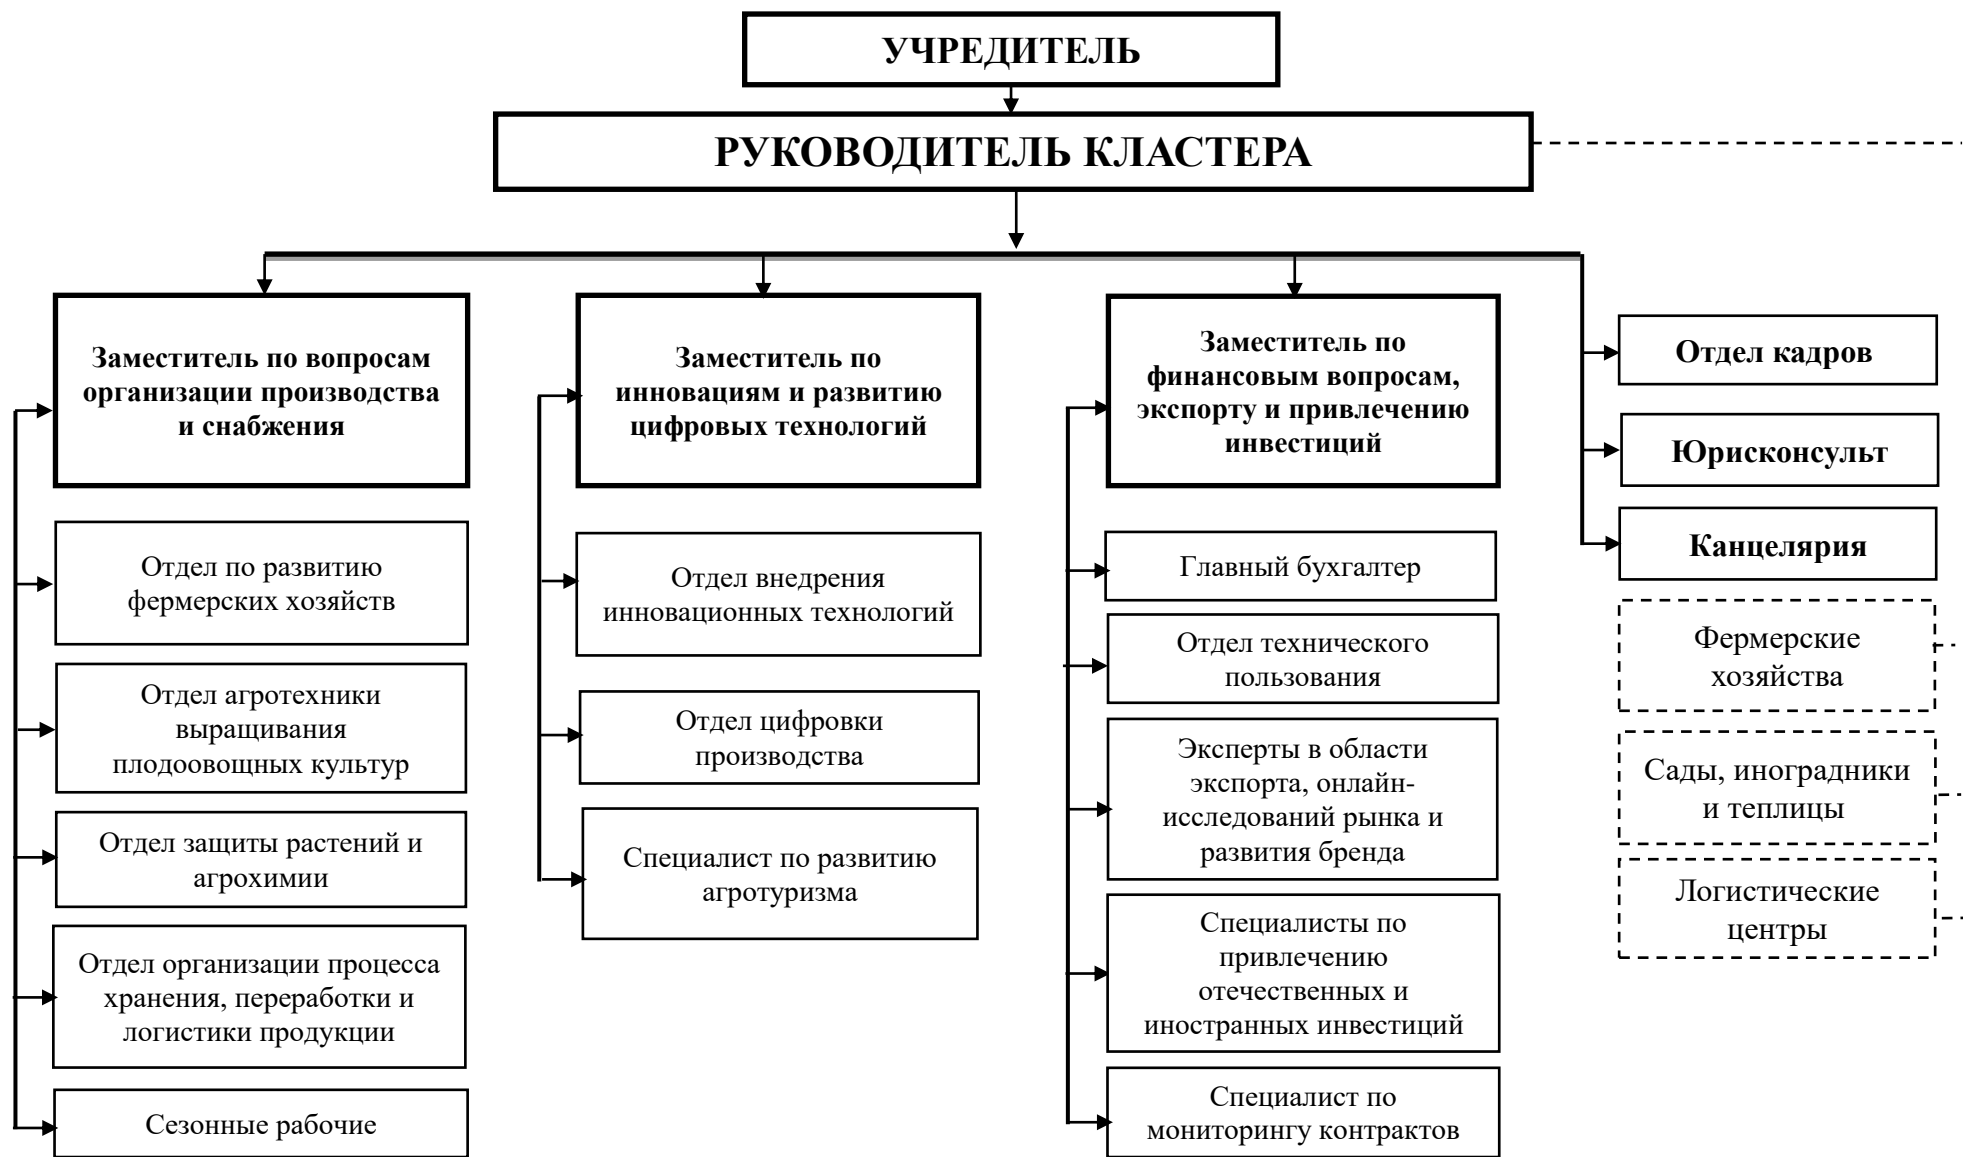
УЧРЕДИТЕЛЬ

РУКОВОДИТЕЛЬ КЛАСТЕРА

Заместитель по вопросам организации производства и снабжения

Отдел по развитию фермерских хозяйств

Отдел агротехники выращивания плодоовощных культур

Отдел защиты растений и агрохимии

Отдел организации процесса хранения, переработки и логистики продукции

Сезонные рабочие

Заместитель по инновациям и развитию цифровых технологий

Отдел внедрения инновационных технологий

Отдел цифровки производства

Специалист по развитию агротуризма

Заместитель по финансовым вопросам, экспорту и привлечению инвестиций

Главный бухгалтер

Отдел технического пользования

Эксперты в области экспорта, онлайн-исследований рынка и развития бренда

Специалисты по привлечению отечественных и иностранных инвестиций

Специалист по мониторингу контрактов

Отдел кадров

Юрисконсульт

Канцелярия

Фермерские хозяйства

Сады, иноградники и теплицы

Логистические центры